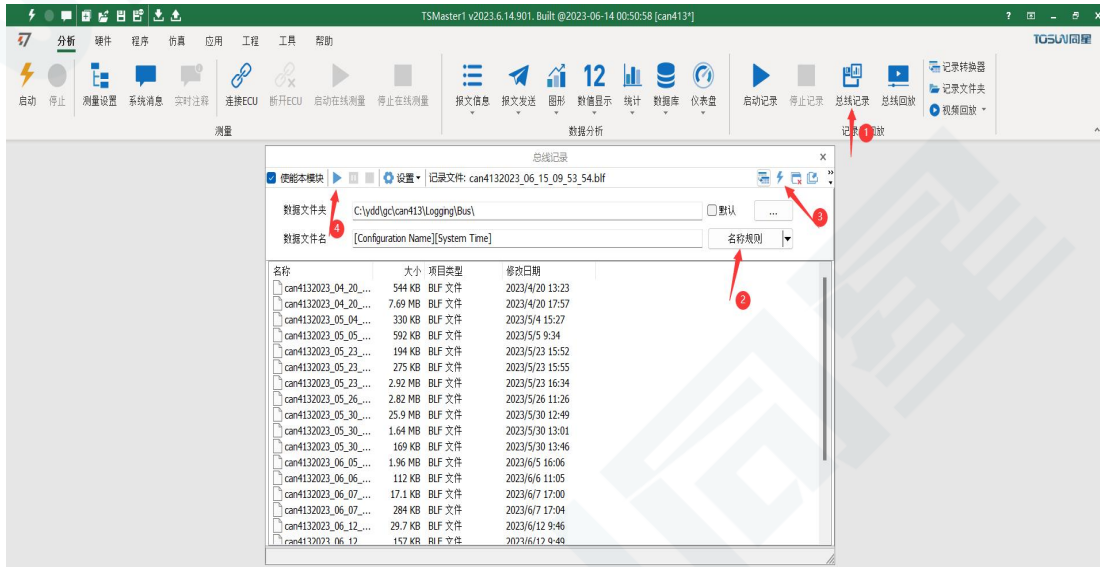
TSMaster1 v2023.6.14.901. Built @2023-06-14 00:50:58 [can413*]

? – 

分析 硬件 程序 仿真 应用 工程 工具 帮助

TOSUN同星

启动 停止 测量设置 系统消息 实时注释 连接ECU 断开ECU 启动在线测量 停止在线测量

测量

报文信息 报文发送 图形 数值显示 统计 数据库 仪表盘

数据分析

启动记录 停止记录 总线记录 总线回放 记录转换器 记录文件夹 视频回放

记录 回放

1

总线记录

×

使能本模块 设置 记录文件: can4132023_06_15_09_53_54.blf

数据文件夹 C:\ydd\gc\can413\Logging\Bus\ 默认 ...

数据文件名 [Configuration Name][System Time] 名称规则

4

3

2

| 名称 | 大小 | 项目类型 | 修改日期 |
|---|---|---|---|
| can4132023_04_20_... | 544 KB | BLF 文件 | 2023/4/20 13:23 |
| can4132023_04_20_... | 7.69 MB | BLF 文件 | 2023/4/20 17:57 |
| can4132023_05_04_... | 330 KB | BLF 文件 | 2023/5/4 15:27 |
| can4132023_05_05_... | 592 KB | BLF 文件 | 2023/5/5 9:34 |
| can4132023_05_23_... | 194 KB | BLF 文件 | 2023/5/23 15:52 |
| can4132023_05_23_... | 275 KB | BLF 文件 | 2023/5/23 15:55 |
| can4132023_05_23_... | 2.92 MB | BLF 文件 | 2023/5/23 16:34 |
| can4132023_05_26_... | 2.82 MB | BLF 文件 | 2023/5/26 11:26 |
| can4132023_05_30_... | 25.9 MB | BLF 文件 | 2023/5/30 12:49 |
| can4132023_05_30_... | 1.64 MB | BLF 文件 | 2023/5/30 13:01 |
| can4132023_05_30_... | 169 KB | BLF 文件 | 2023/5/30 13:46 |
| can4132023_06_05_... | 1.96 MB | BLF 文件 | 2023/6/5 16:06 |
| can4132023_06_06_... | 112 KB | BLF 文件 | 2023/6/6 11:05 |
| can4132023_06_07_... | 17.1 KB | BLF 文件 | 2023/6/7 17:00 |
| can4132023_06_07_... | 284 KB | BLF 文件 | 2023/6/7 17:04 |
| can4132023_06_12_... | 29.7 KB | BLF 文件 | 2023/6/12 9:46 |
| can4132023_06_12 | 157 KB | BLF 文件 | 2023/6/12 9:49 |